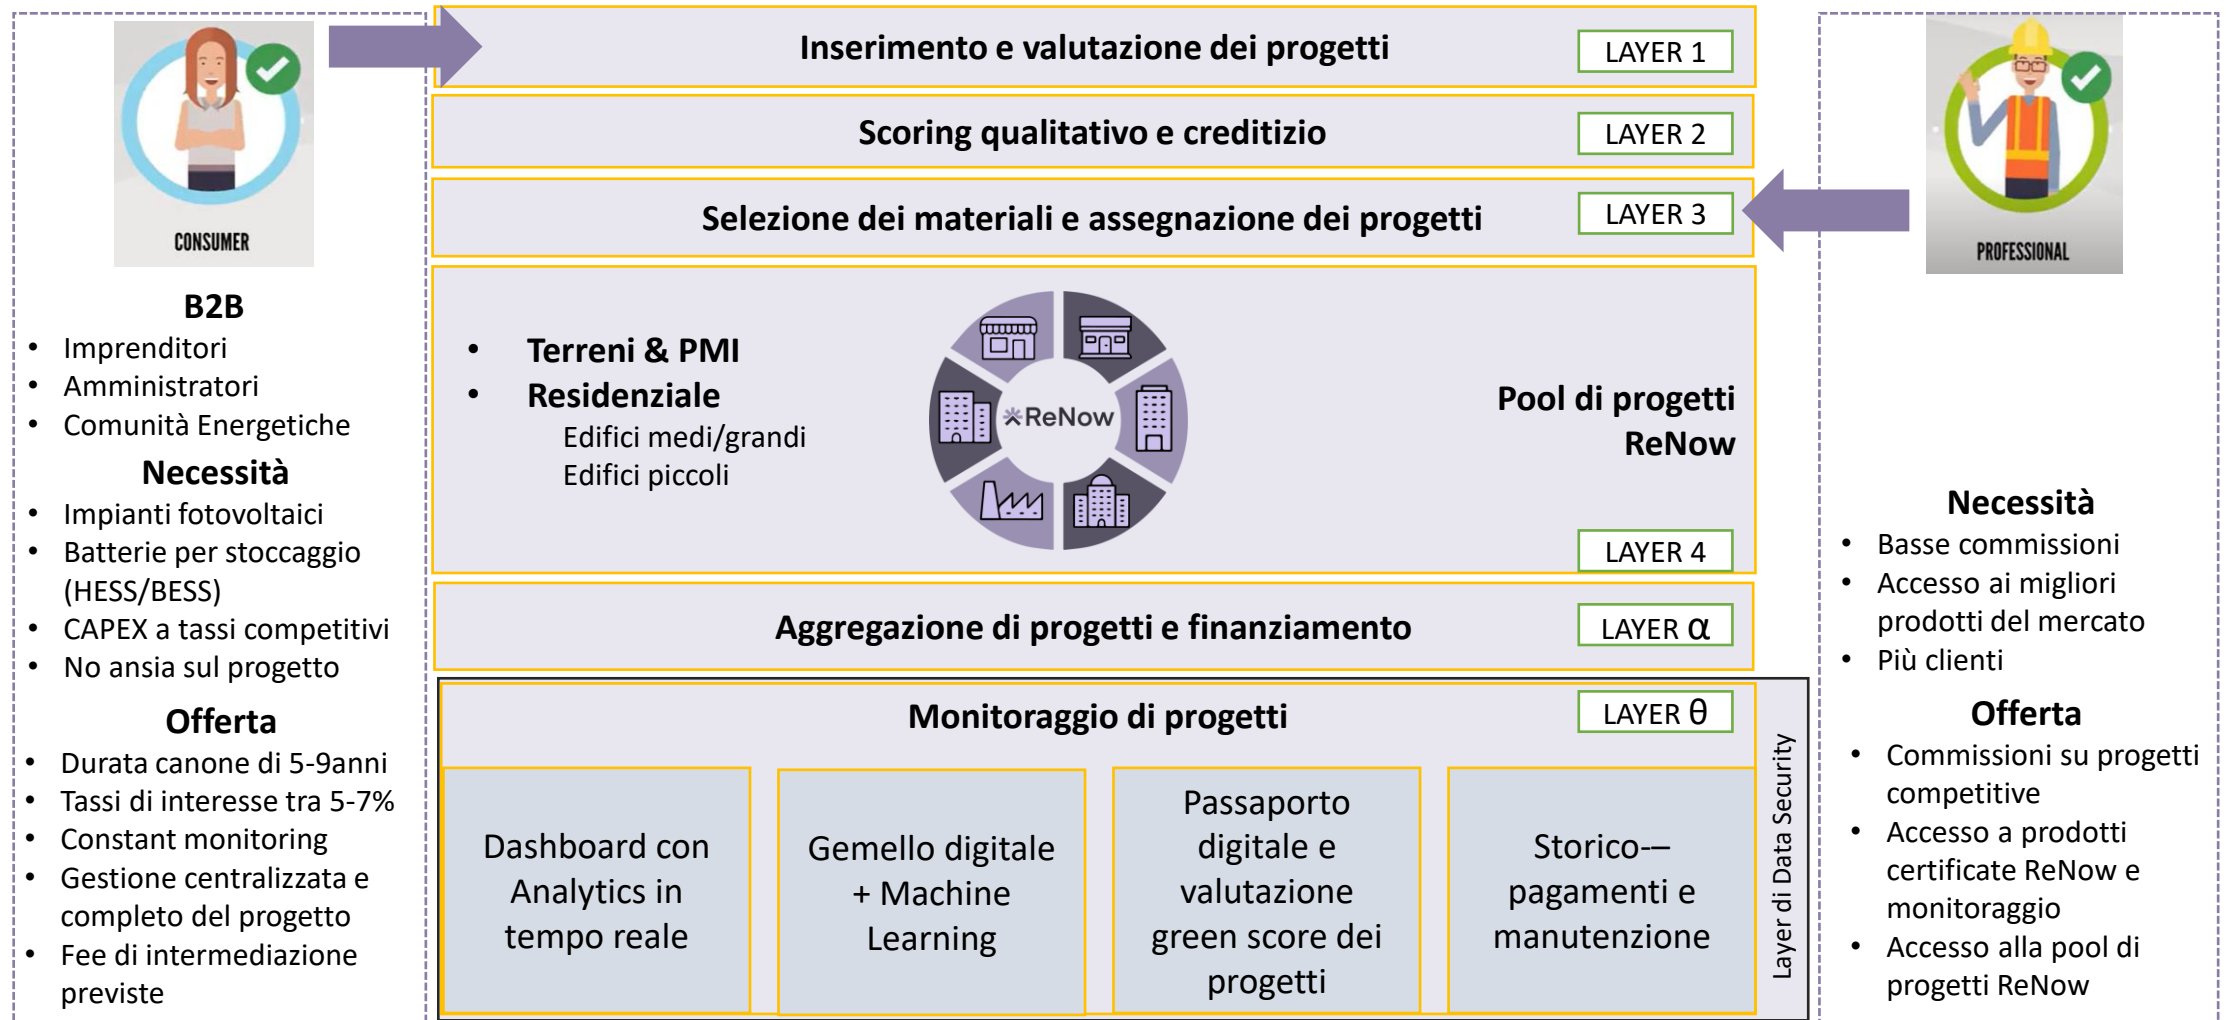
CONSUMER

B2B
- Imprenditori
- Amministratori
- Comunità Energetiche

Necessità
- Impianti fotovoltaici
- Batterie per stoccaggio (HESS/BESS)
- CAPEX a tassi competitivi
- No ansia sul progetto

Offerta
- Durata canone di 5-9anni
- Tassi di interesse tra 5-7%
- Constant monitoring
- Gestione centralizzata e completo del progetto
- Fee di intermediazione previste

Inserimento e valutazione dei progetti LAYER 1

Scoring qualitativo e creditizio LAYER 2

Selezione dei materiali e assegnazione dei progetti LAYER 3

- Terreni & PMI
- Residenziale
Edifici medi/grandi
Edifici piccoli

ReNow

Pool di progetti ReNow

LAYER 4

Aggregazione di progetti e finanziamento LAYER $\alpha$

Monitoraggio di progetti LAYER $\theta$

Dashboard con Analytics in tempo reale

Gemello digitale + Machine Learning

Passaporto digitale e valutazione green score dei progetti

Storico-– pagamenti e manutenzione

Layer di Data Security

PROFESSIONAL

Necessità
- Basse commissioni
- Accesso ai migliori prodotti del mercato
- Più clienti

Offerta
- Commissioni su progetti competitive
- Accesso a prodotti certificate ReNow e monitoraggio
- Accesso alla pool di progetti ReNow